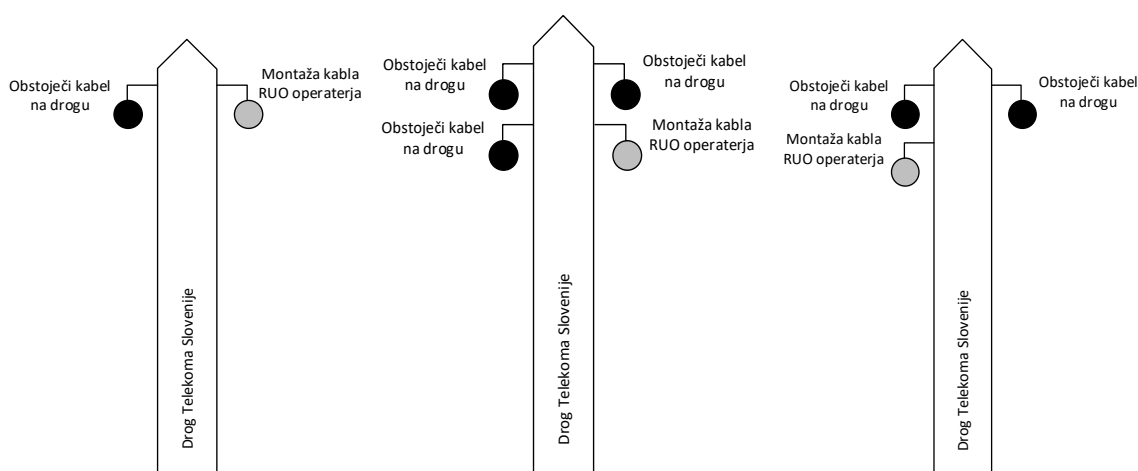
Obstoječi kabel na drogu

Montaža kabla RUO operaterja

Drog Telekoma Slovenije

Obstoječi kabel na drogu

Obstoječi kabel na drogu

Obstoječi kabel na drogu

Montaža kabla RUO operaterja

Drog Telekoma Slovenije

Obstoječi kabel na drogu

Montaža kabla RUO operaterja

Obstoječi kabel na drogu

Drog Telekoma Slovenije